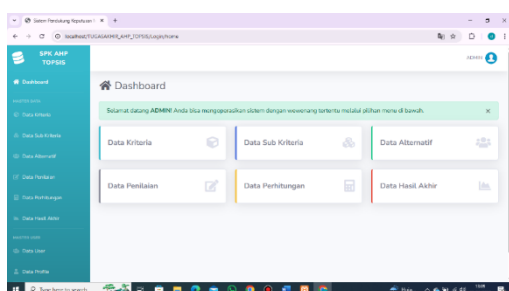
Sistem Pendukung Keputusan | +

localhost/TUGASAKHIR_AHP_TOPSIS/Login/home

SPK AHP TOPSIS

ADMIN

Dashboard

MASTER DATA

Data Kriteria

Data Sub Kriteria

Data Alternatif

Data Penilaian

Data Perhitungan

Data Hasil Akhir

MASTER USER

Data User

Data Profile

Dashboard

Selamat datang ADMIN! Anda bisa mengoperasikan sistem dengan wewenang tertentu melalui pilihan menu di bawah.

×

Data Kriteria

Data Sub Kriteria

Data Alternatif

Data Penilaian

Data Perhitungan

Data Hasil Akhir

Type here to search